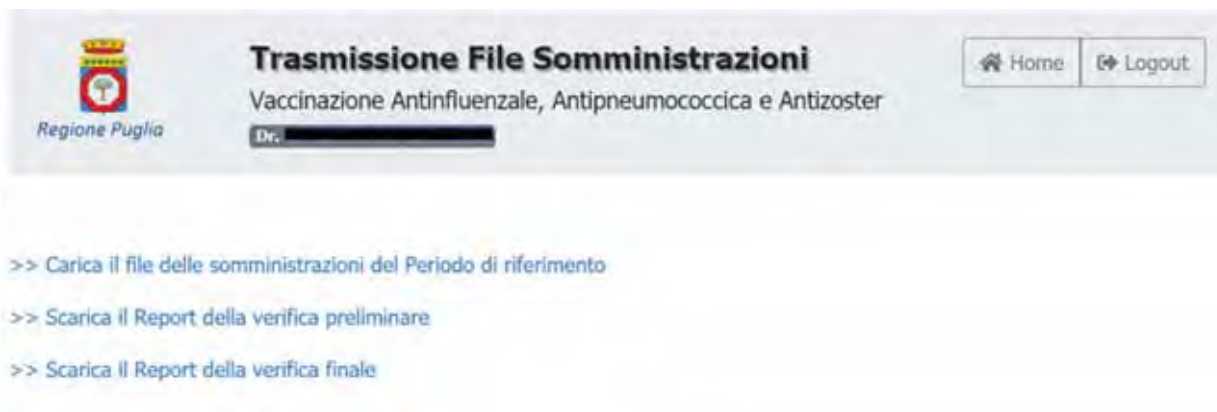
Regione Puglia

Trasmissione File Somministrazioni

Vaccinazione Antinfluenzale, Antipneumococcica e Antizoster

Dr. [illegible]

Home

Logout

>> Carica il file delle somministrazioni del Periodo di riferimento

>> Scarica il Report della verifica preliminare

>> Scarica il Report della verifica finale